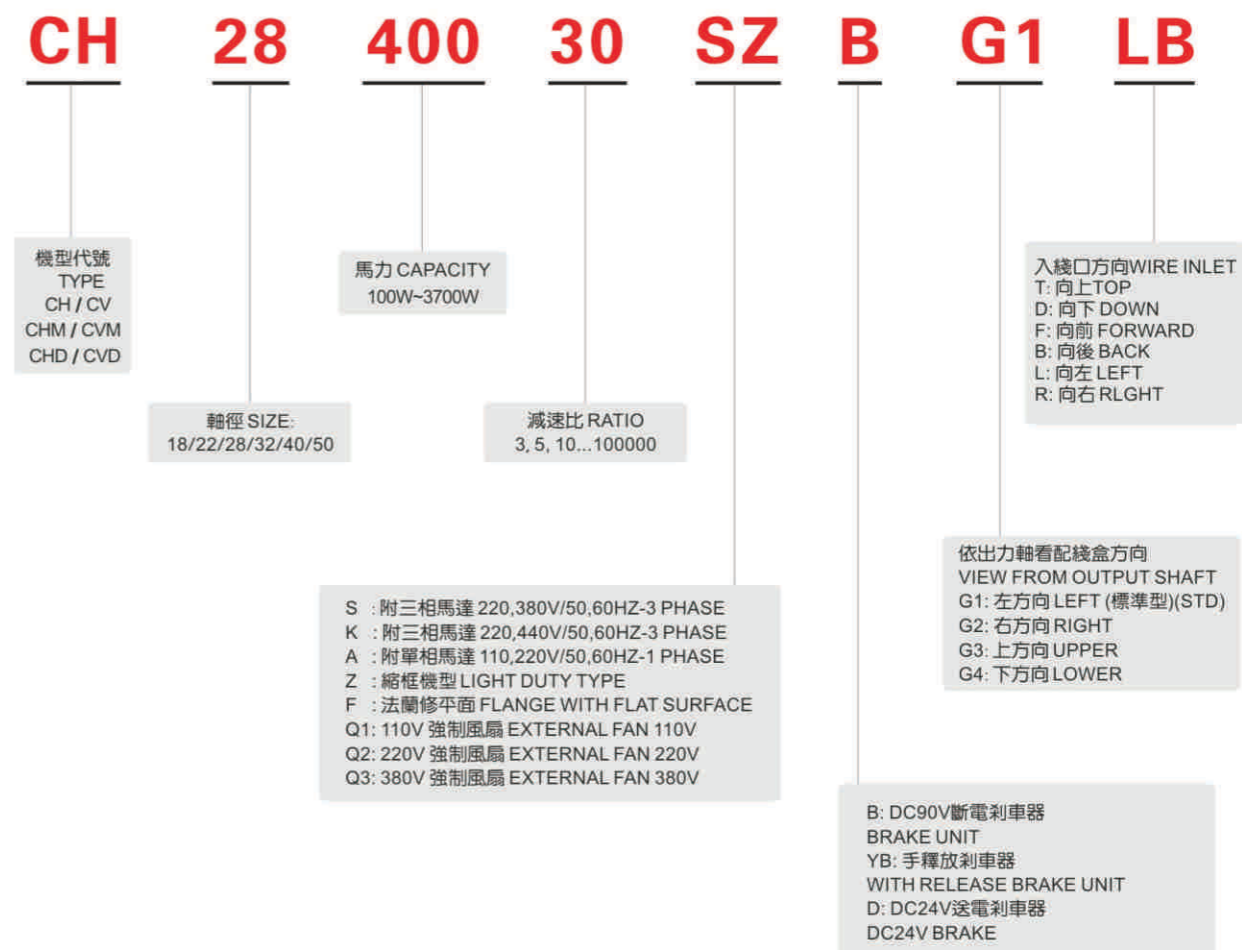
CH 28 400 30 SZ B G1 LB

機型代號
TYPE
CH / CV
CHM / CVM
CHD / CVD

軸徑 SIZE:
18/22/28/32/40/50

馬力 CAPACITY
100W~3700W

減速比 RATIO
3, 5, 10...100000

入綫口方向WIRE INLET
T: 向上TOP
D: 向下 DOWN
F: 向前 FORWARD
B: 向後 BACK
L: 向左 LEFT
R: 向右 RLGHT

依出力軸看配綫盒方向
VIEW FROM OUTPUT SHAFT
G1: 左方向 LEFT (標準型)(STD)
G2: 右方向 RIGHT
G3: 上方向 UPPER
G4: 下方向 LOWER

S : 附三相馬達 220,380V/50,60HZ-3 PHASE
K : 附三相馬達 220,440V/50,60HZ-3 PHASE
A : 附單相馬達 110,220V/50,60HZ-1 PHASE
Z : 縮框機型 LIGHT DUTY TYPE
F : 法蘭修平面 FLANGE WITH FLAT SURFACE
Q1: 110V 強制風扇 EXTERNAL FAN 110V
Q2: 220V 強制風扇 EXTERNAL FAN 220V
Q3: 380V 強制風扇 EXTERNAL FAN 380V

B: DC90V斷電剎車器
BRAKE UNIT
YB: 手釋放剎車器
WITH RELEASE BRAKE UNIT
D: DC24V送電剎車器
DC24V BRAKE